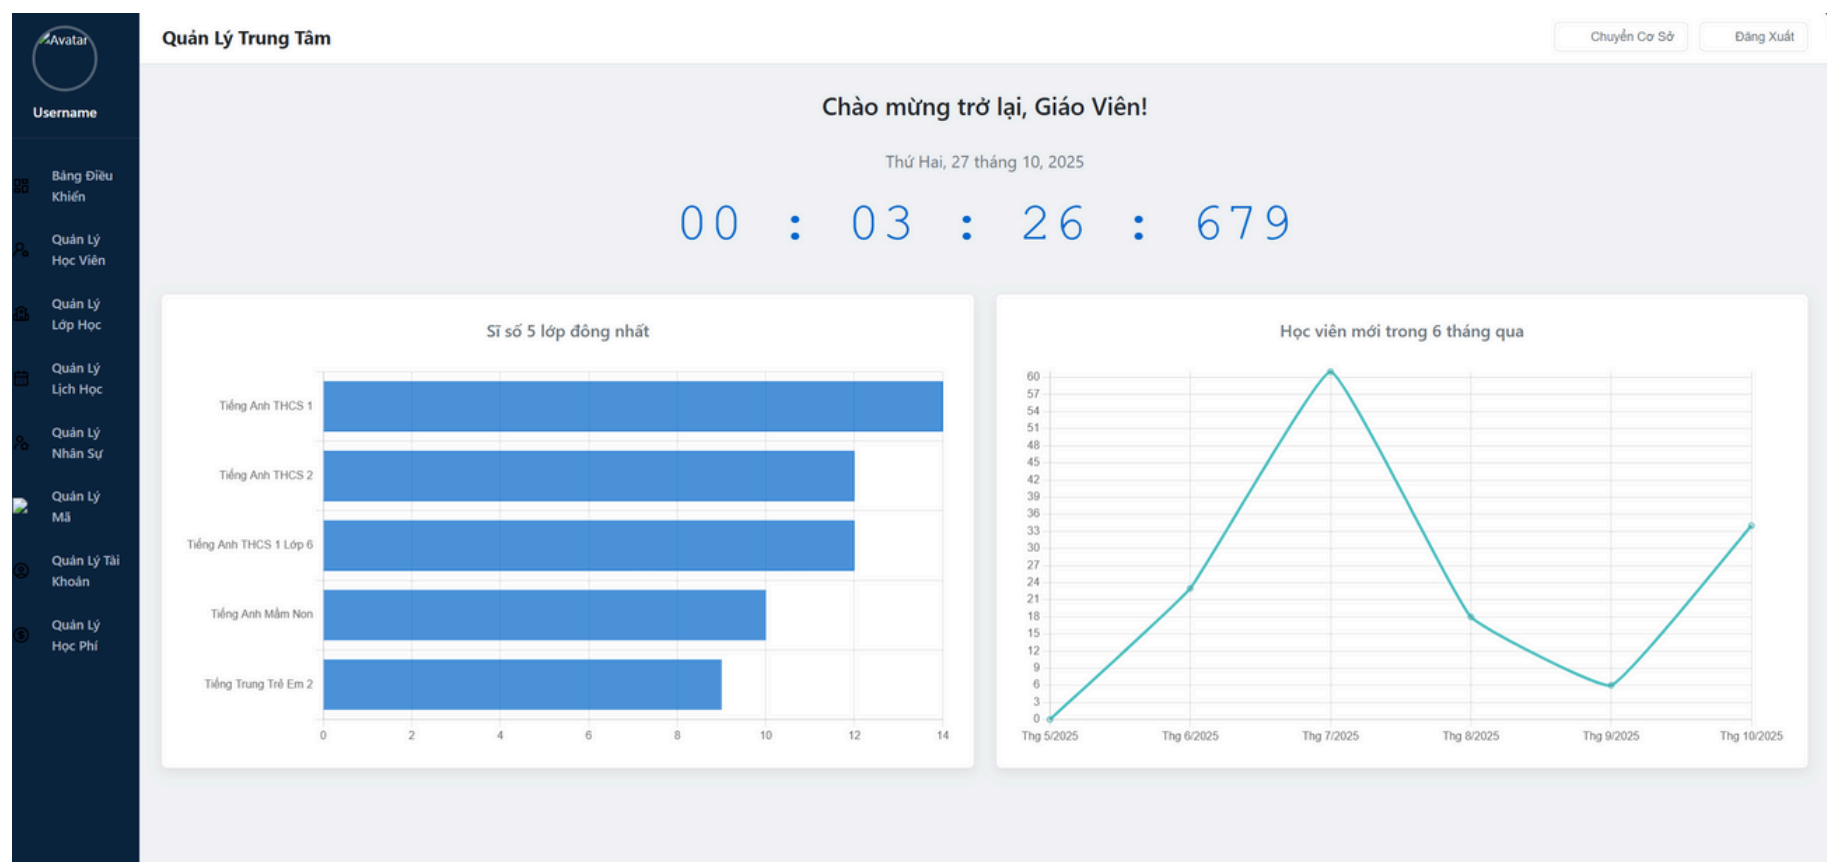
Avatar
Username

Bảng Điều Khiển
Quản Lý Học Viên
Quản Lý Lớp Học
Quản Lý Lịch Học
Quản Lý Nhân Sự
Quản Lý Mã
Quản Lý Tài Khoản
Quản Lý Học Phí

Quản Lý Trung Tâm

Chuyển Cơ Sở
Đăng Xuất

Chào mừng trở lại, Giáo Viên!

Thứ Hai, 27 tháng 10, 2025

00 : 03 : 26 : 679

Sĩ số 5 lớp đông nhất

Tiếng Anh THCS 1
Tiếng Anh THCS 2
Tiếng Anh THCS 1 Lớp 6
Tiếng Anh Mầm Non
Tiếng Trung Trẻ Em 2

0 2 4 6 8 10 12 14

Học viên mới trong 6 tháng qua

60 57 54 51 48 45 42 39 36 33 30 27 24 21 18 15 12 9 6 3 0

Thg 5/2025 Thg 6/2025 Thg 7/2025 Thg 8/2025 Thg 9/2025 Thg 10/2025